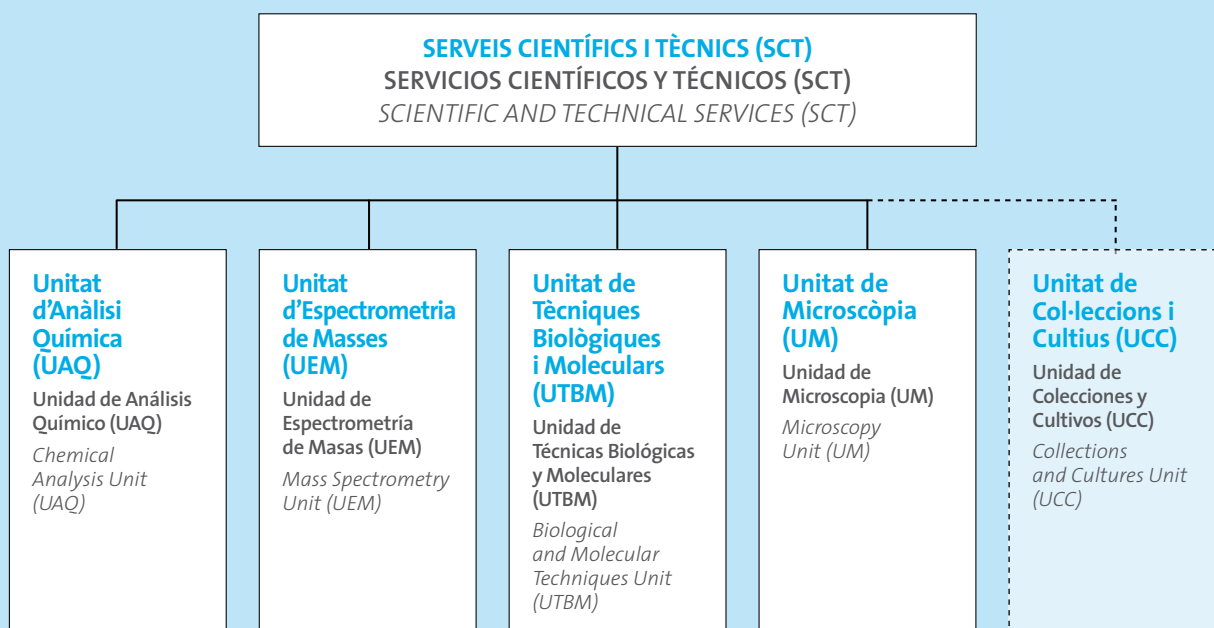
SERVEIS CIENTÍFICS I TÈCNICS (SCT)
SERVICIOS CIENTÍFICOS Y TÉCNICOS (SCT)
SCIENTIFIC AND TECHNICAL SERVICES (SCT)

Unitat d'Anàlisi Química (UAQ)
Unidad de Análisis Químico (UAQ)
Chemical Analysis Unit (UAQ)

Unitat d'Espectrometria de Masses (UEM)
Unidad de Espectrometría de Masas (UEM)
Mass Spectrometry Unit (UEM)

Unitat de Tècniques Biològiques i Moleculars (UTBM)
Unidad de Técnicas Biológicas y Moleculares (UTBM)
Biological and Molecular Techniques Unit (UTBM)

Unitat de Microscòpia (UM)
Unidad de Microscopia (UM)
Microscopy Unit (UM)

Unitat de Col·leccions i Cultius (UCC)
Unidad de Colecciones y Cultivos (UCC)
Collections and Cultures Unit (UCC)